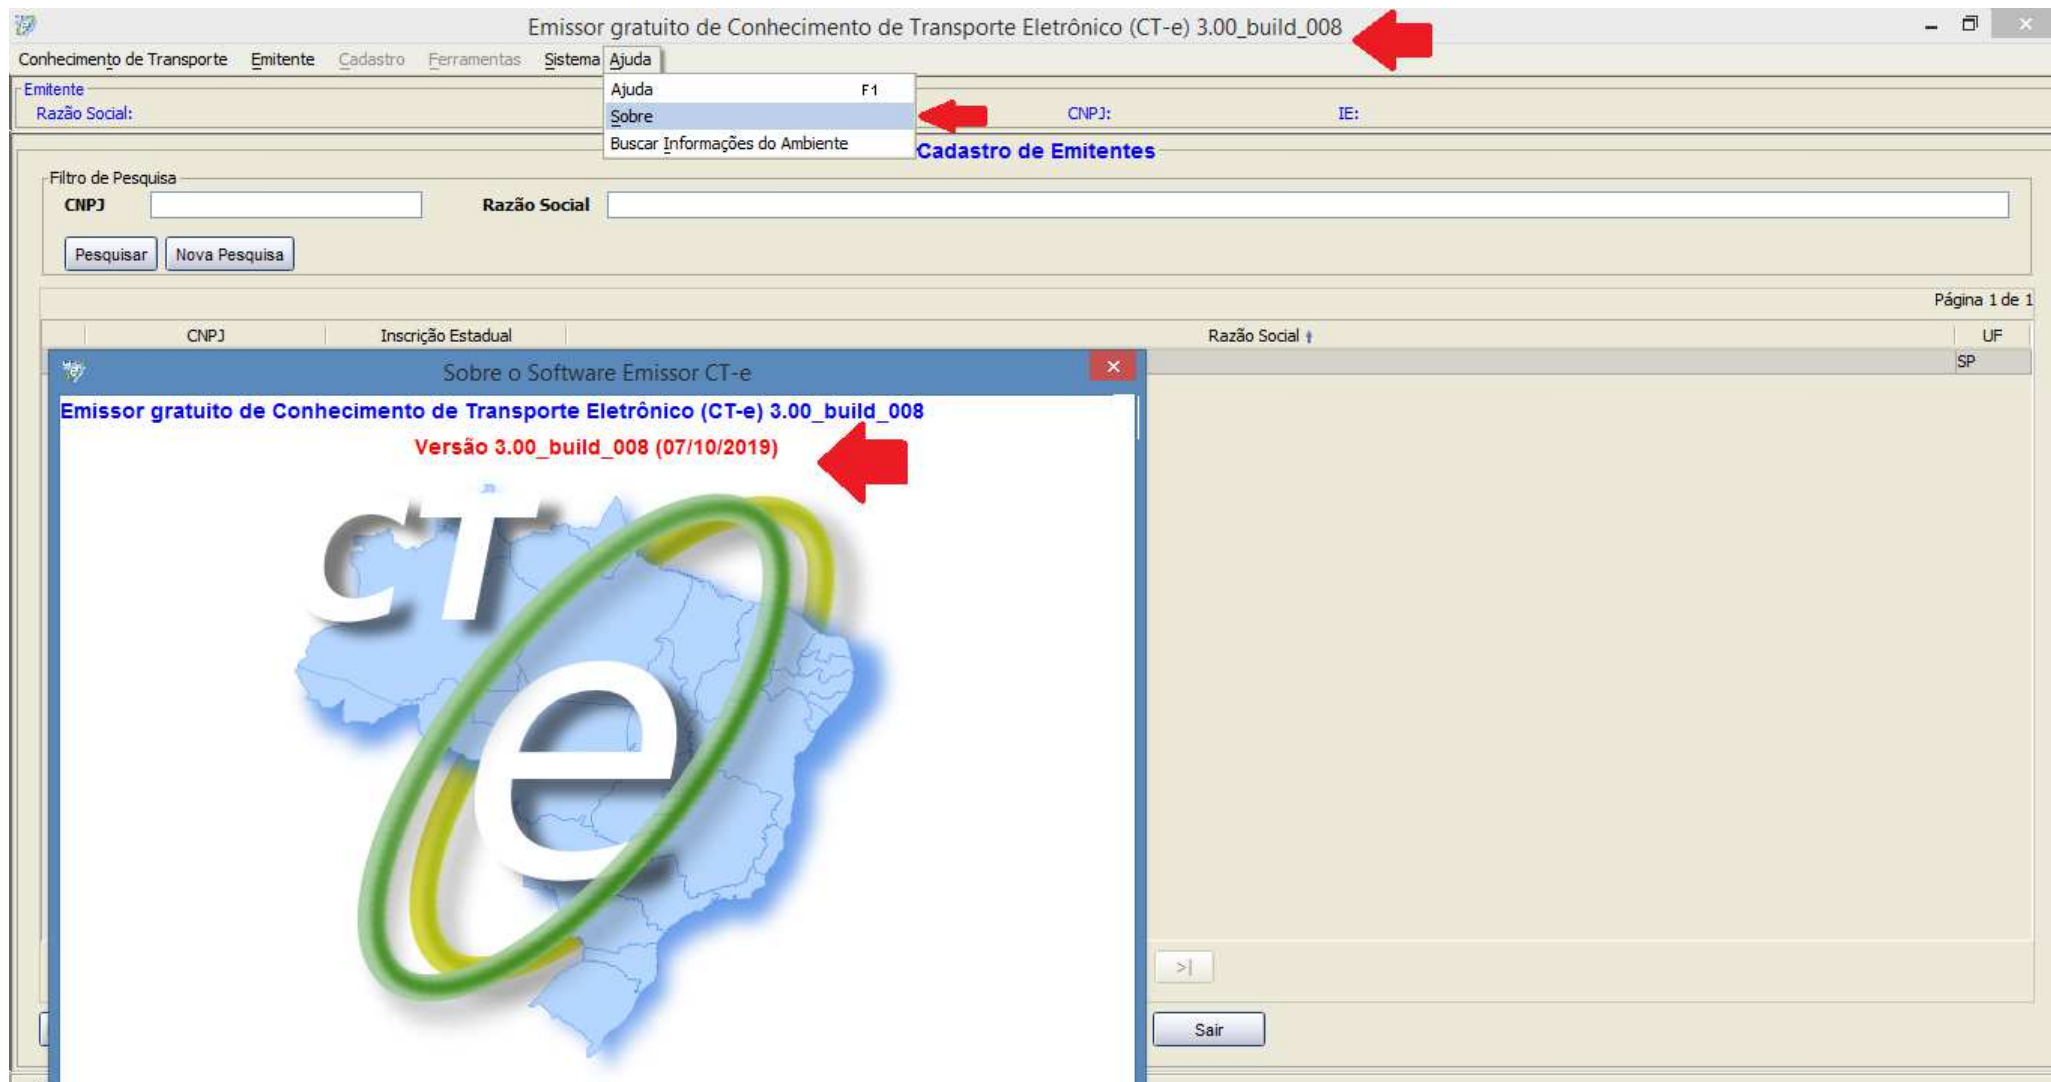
Emissor gratuito de Conhecimento de Transporte Eletrônico (CT-e) 3.00_build_008

Conhecimento de Transporte Emitente Cadastro Ferramentas Sistema Ajuda

Ajuda F1
Sobre
Buscar Informações do Ambiente

Emitente
Razão Social:
CNPJ:
IE:

Cadastro de Emitentes

Filtro de Pesquisa
CNPJ
Razão Social

Pesquisar Nova Pesquisa

Página 1 de 1

| CNPJ | Inscrição Estadual | Razão Social | UF |
|---|---|---|---|
| | | | SP |

Sobre o Software Emissor CT-e

Emissor gratuito de Conhecimento de Transporte Eletrônico (CT-e) 3.00_build_008

Versão 3.00_build_008 (07/10/2019)

CT e

>|

Sair